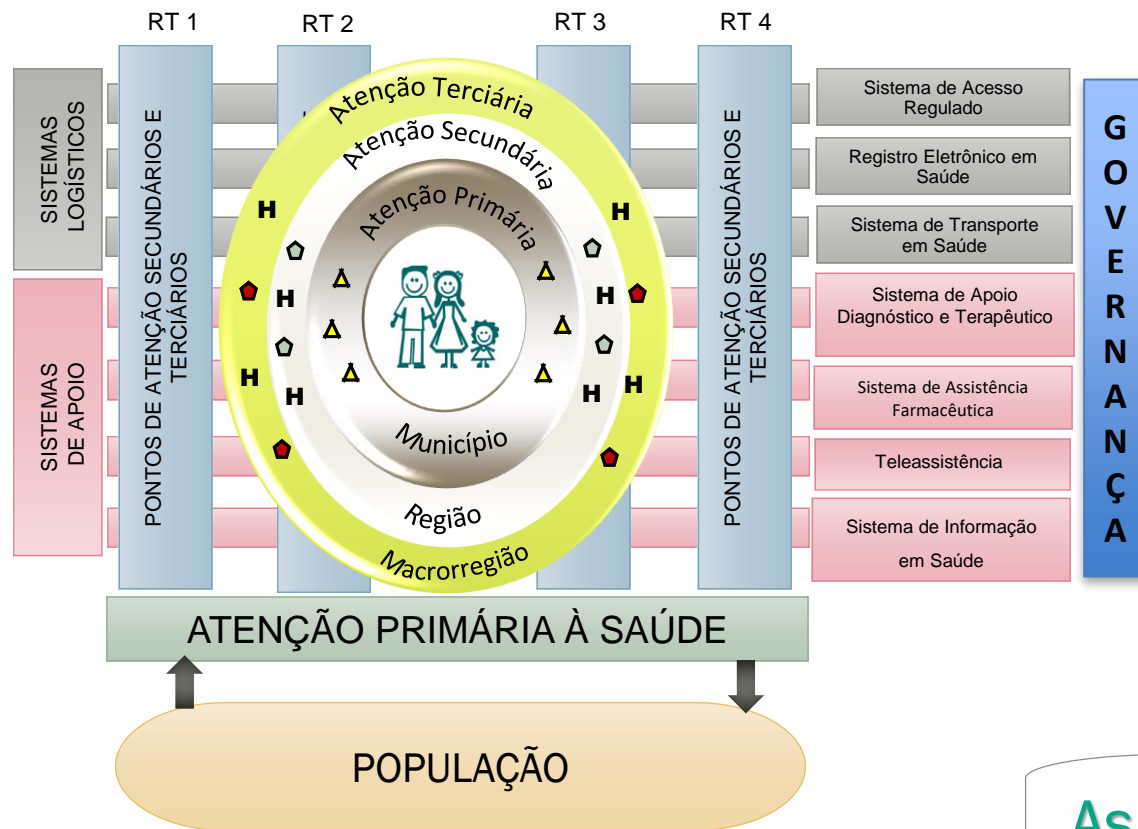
RT 1

RT 2

RT 3

RT 4

SISTEMAS LOGÍSTICOS

SISTEMAS DE APOIO

PONTOS DE ATENÇÃO SECUNDÁRIOS E TERCIÁRIOS

Atenção Terciária

Atenção Secundária

Atenção Primária

H

H

H

H

H

H

H

H

Município

Região

Macrorregião

PONTOS DE ATENÇÃO SECUNDÁRIOS E TERCIÁRIOS

Sistema de Acesso Regulado

Registro Eletrônico em Saúde

Sistema de Transporte em Saúde

Sistema de Apoio Diagnóstico e Terapêutico

Sistema de Assistência Farmacêutica

Teleassistência

Sistema de Informação em Saúde

GOVERNANÇA

ATENÇÃO PRIMÁRIA À SAÚDE

POPULAÇÃO

As